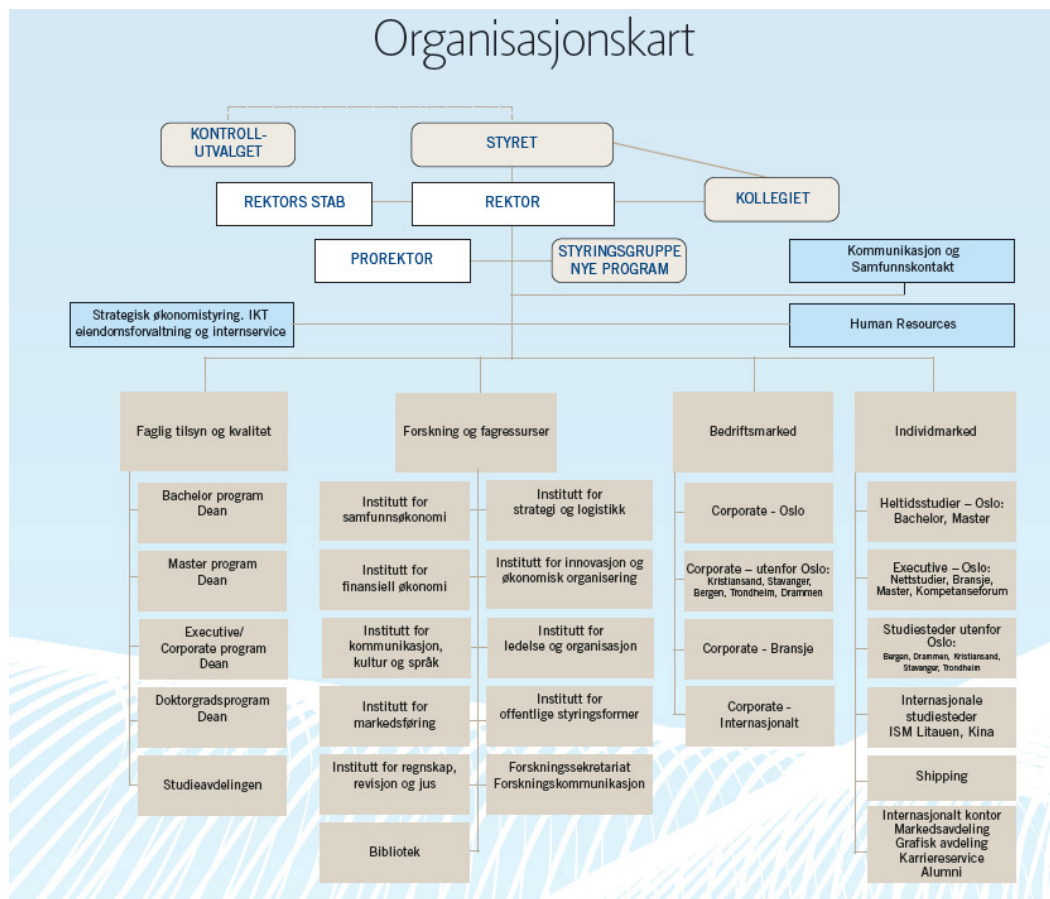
Organisasjonskart

KONTROLL-UTVALGET

STYRET

REKTORS STAB

REKTOR

KOLLEGIET

PROREKTOR

STYRINGSGRUPPE NYE PROGRAM

Kommunikasjon og Samfunnskontakt

Strategisk økonomistyring. IKT eiendomsforvaltning og internservice

Human Resources

Faglig tilsyn og kvalitet

Bachelor program Dean

Master program Dean

Executive/ Corporate program Dean

Doktorgradsprogram Dean

Studieavdelingen

Forskning og fagressurser

Institutt for samfunnsøkonomi

Institutt for strategi og logistikk

Institutt for finansiell økonomi

Institutt for innovasjon og økonomisk organisering

Institutt for kommunikasjon, kultur og språk

Institutt for ledelse og organisasjon

Institutt for markedsføring

Institutt for offentlige styringsformer

Institutt for regnskap, revisjon og jus

Forskningssekretariat Forskningskommunikasjon

Bibliotek

Bedriftsmarked

Corporate - Oslo

Corporate – utenfor Oslo: Kristiansand, Stavanger, Bergen, Trondheim, Drammen

Corporate - Bransje

Corporate - Internasjonalt

Individmarked

Heltidsstudier – Oslo: Bachelor, Master

Executive – Oslo: Nettstudier, Bransje, Master, Kompetanseforum

Studiesteder utenfor Oslo: Bergen, Drammen, Kristiansand, Stavanger, Trondheim

Internasjonale studiesteder ISM Litauen, Kina

Shipping

Internasjonalt kontor Markedsavdeling Grafisk avdeling Karriereservice Alumni